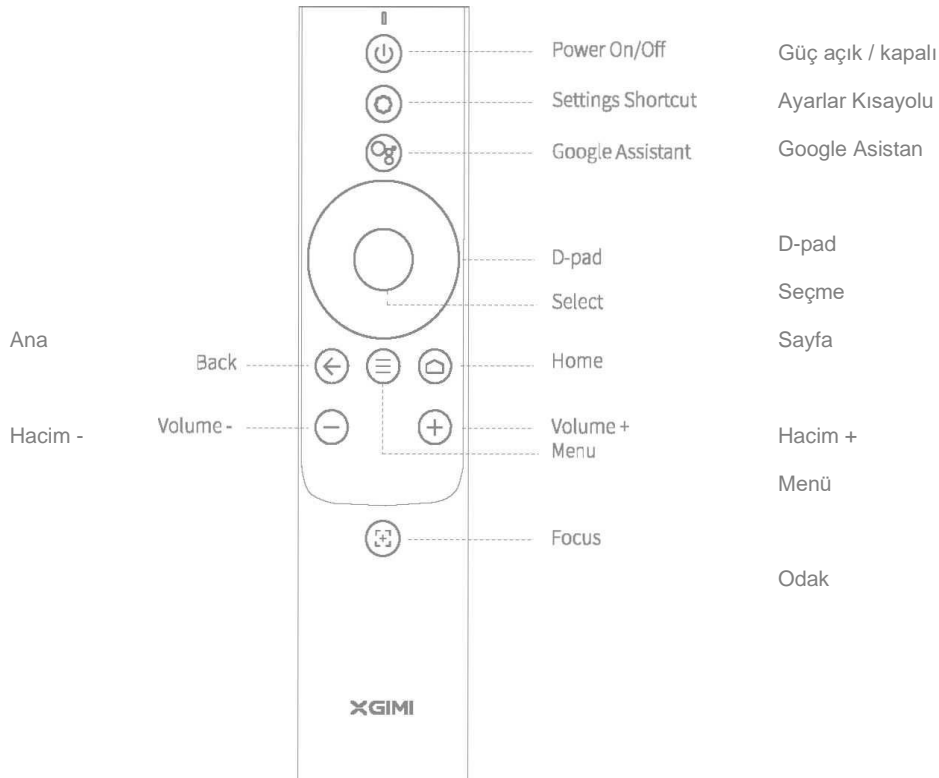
Power On/Off
Güç açık / kapalı

Settings Shortcut
Ayarlar Kısayolu

Google Assistant
Google Asistan

D-pad
D-pad

Select
Seçme

Ana
Back
Home
Sayfa

Hacim -
Volume -
Volume +
Menu
Hacim +
Menü

Focus
Odak

XGIMI